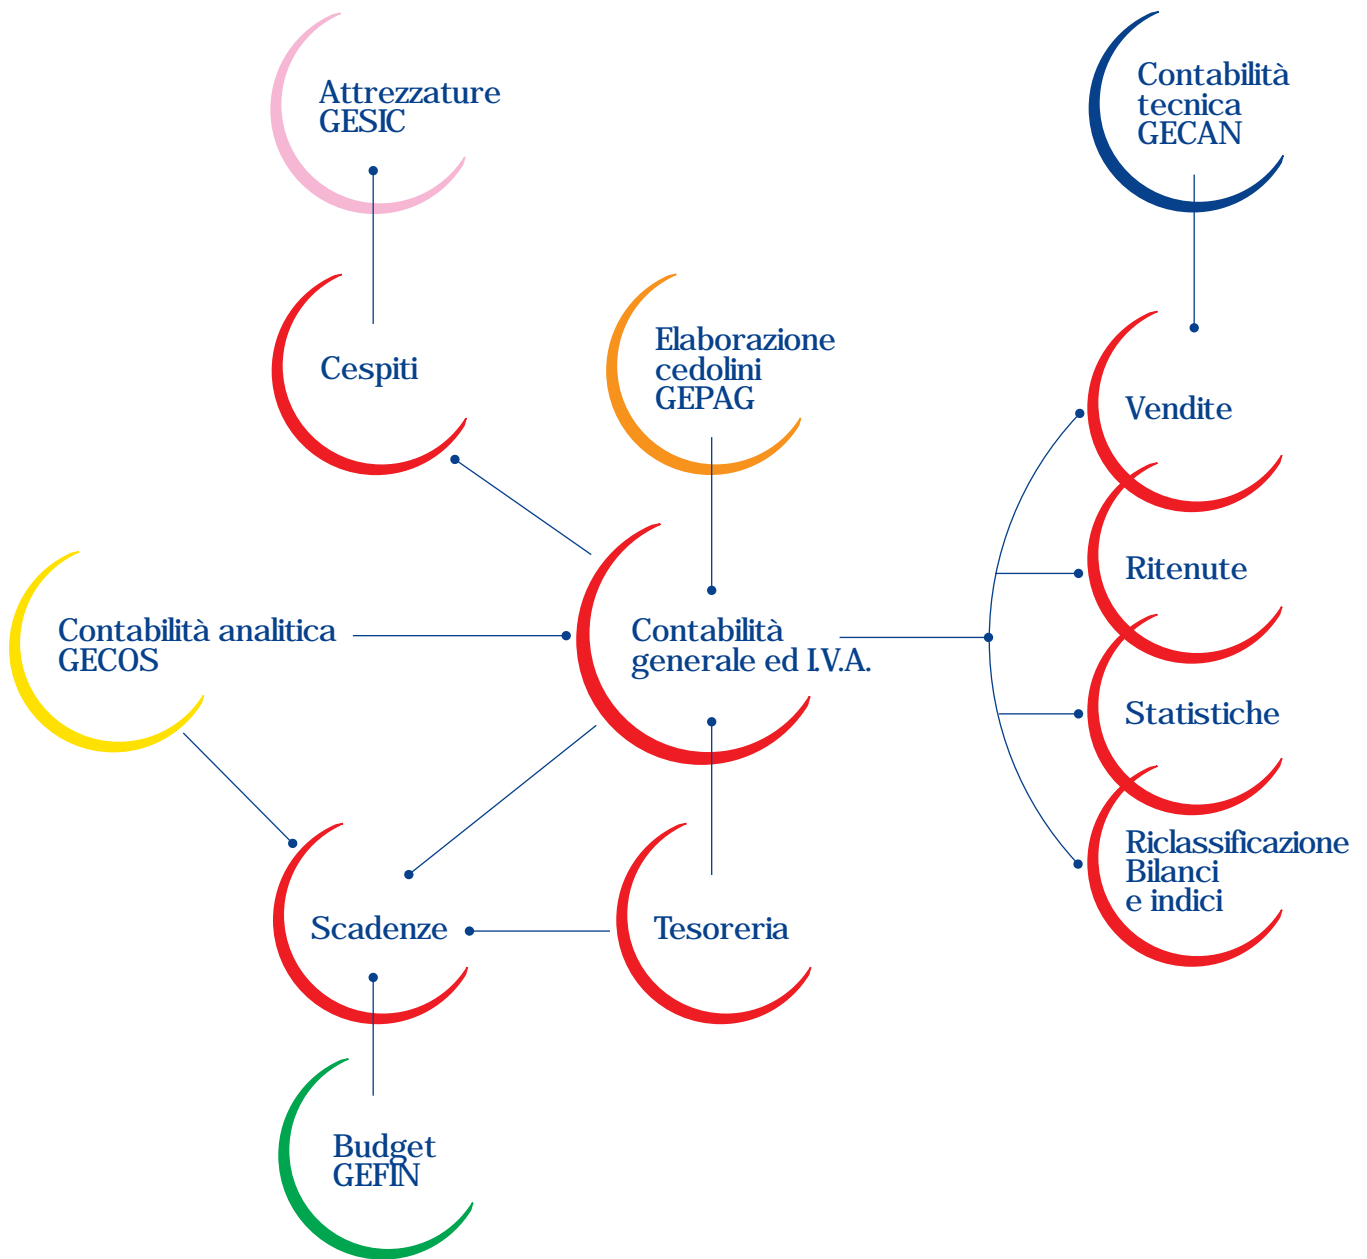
Attrezzature
GESIC

Contabilità
tecnica
GECAN

Cespiti

Elaborazione
cedolini
GEPAG

Vendite

Ritenute

Contabilità analitica
GECOS

Contabilità
generale ed I.V.A.

Statistiche

Riclassificazione
Bilanci
e indici

Scadenze

Tesoreria

Budget
GEFIN